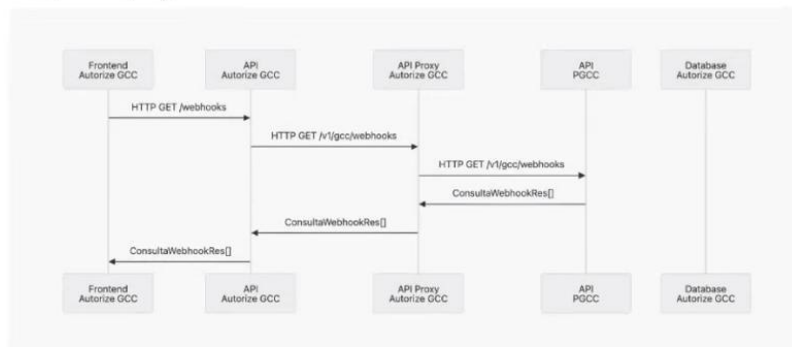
Frontend
Autorize GCC

API
Autorize GCC

API Proxy
Autorize GCC

API
PGCC

Database
Autorize GCC

HTTP GET /webhooks

HTTP GET /v1/gcc/webhooks

HTTP GET /v1/gcc/webhooks

ConsultaWebhookRes[]

ConsultaWebhookRes[]

ConsultaWebhookRes[]

Frontend
Autorize GCC

API
Autorize GCC

API Proxy
Autorize GCC

API
PGCC

Database
Autorize GCC